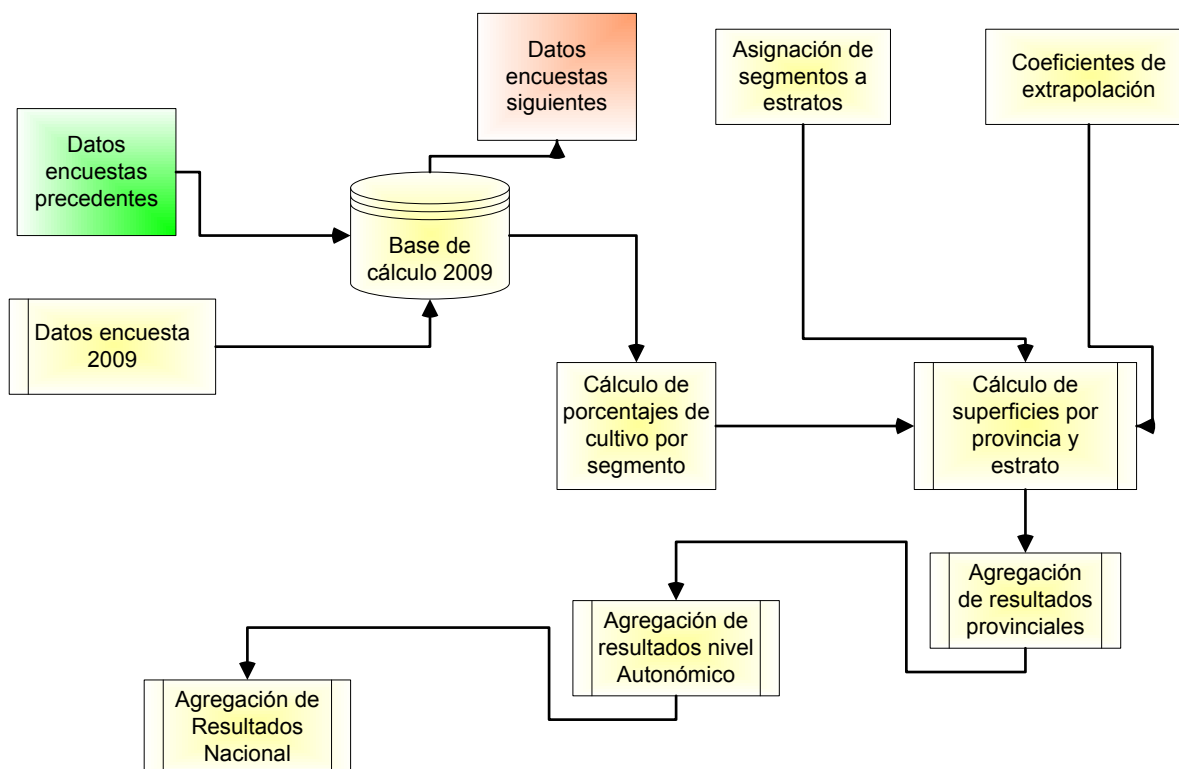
Datos encuestas siguientes

Asignación de segmentos a estratos

Coeficientes de extrapolación

Datos encuestas precedentes

Base de cálculo 2009

Datos encuesta 2009

Cálculo de porcentajes de cultivo por segmento

Cálculo de superficies por provincia y estrato

Agregación de resultados provinciales

Agregación de resultados nivel Autonómico

Agregación de Resultados Nacional